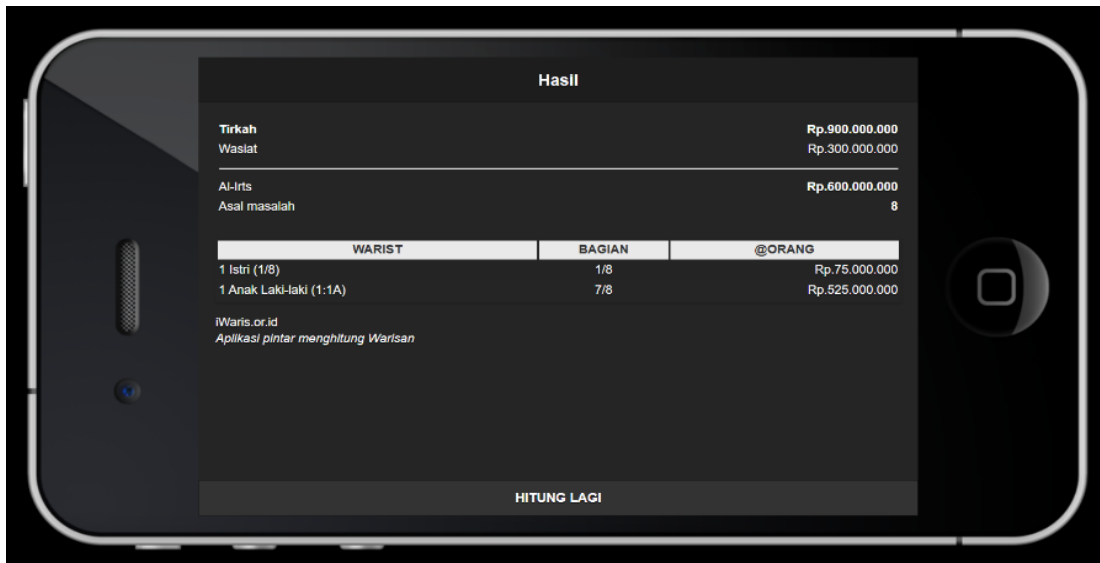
Hasil

Tirkah Rp.900.000.000
Wasiat Rp.300.000.000

Al-Irts Rp.600.000.000
Asal masalah 8

| WARIST | BAGIAN | @ORANG |
|---|---|---|
| 1 Istri (1/8) | 1/8 | Rp.75.000.000 |
| 1 Anak Laki-laki (1:1A) | 7/8 | Rp.525.000.000 |

iWaris.or.id
Aplikasi pintar menghitung Warisan

HITUNG LAGI